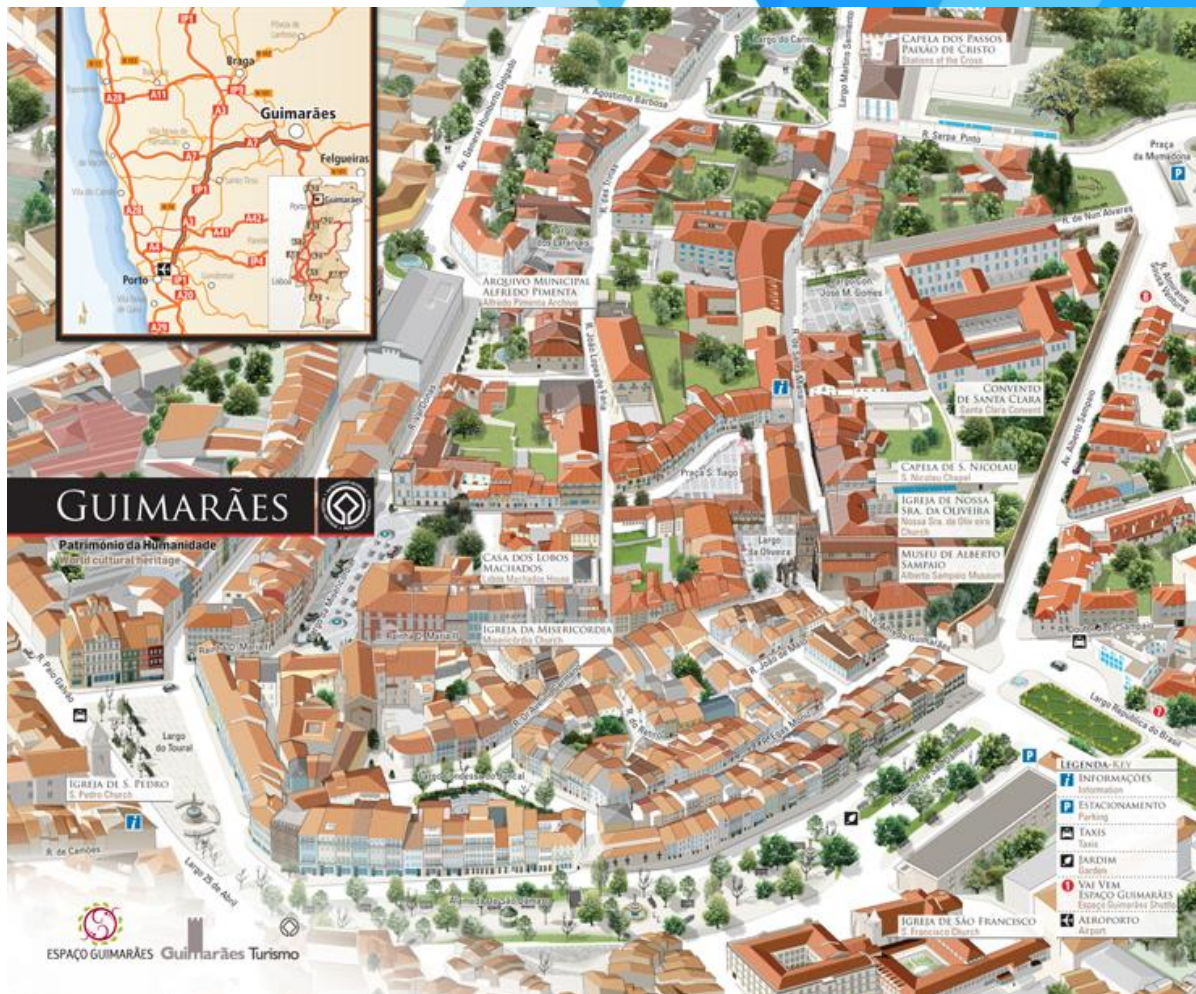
Braga
Guimarães
Felgueiras
Porto
A28
A11
A3
A7
A42
A41
A4
A1
A29
A20
IP1
IP4
IP9
Guimarães

CAPELA DOS PASSOS
PAIXÃO DE CRISTO
Stations of the Cross

R. Agostinho Barbosa
Largo Martins Sarmento
R. Serpa Pinto
Praça da Mumadona
Av. General Humberto Delgado
R. de Nun'Álvares
ARQUIVO MUNICIPAL
ALFREDO PIMENTA
Alfredo Pimenta Archive
R. João Lopes de Faria
José M. Gomes
CONVENTO
DE SANTA CLARA
Santa Clara Convent
R. Alberto Sampaio
Praça S. Tiago
CAPELA DE S. NICOLAU
S. Nicolau Chapel
IGREJA DE NOSSA
SRA. DA OLIVEIRA
Nossa Sra. da Oliveira Church
Largo da Oliveira
MUSEU DE ALBERTO
SAMPAIO
Alberto Sampaio Museum

GUIMARÃES
Património da Humanidade
World cultural heritage

CASA DOS LOBOS
MACHADOS
Lobos Machados House
IGREJA DA MISERICÓRDIA
Misericórdia Church
Rainha D. Maria II
R. João de Melo
R. Paio Galvão
Largo do Toural
IGREJA DE S. PEDRO
S. Pedro Church
R. de Camões
Largo 25 de Abril
Largo República do Brasil

LEGENDA-KEY
INFORMAÇÕES
Information
ESTACIONAMENTO
Parking
TAXIS
Taxis
JARDIM
Garden
VAI VEM
ESPAÇO GUIMARÃES
Espaço Guimarães Shuttle
AEROPORTO
Airport

IGREJA DE SÃO FRANCISCO
S. Francisco Church

ESPAÇO GUIMARÃES
Guimarães Turismo